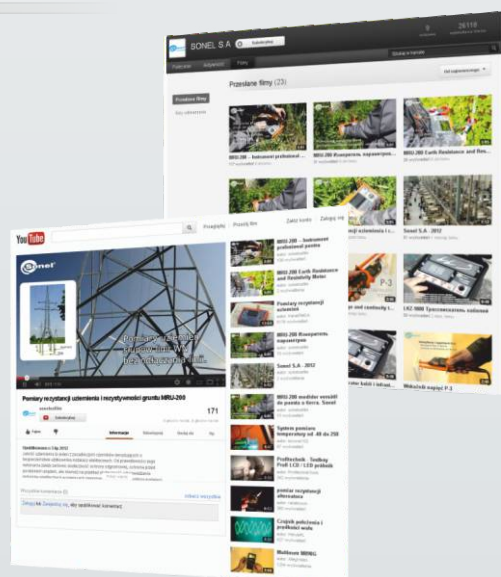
SONEL S.A.

Subskrybuj

9

26119

Przesłane filmy (23)

MRU-200 – Instrument profesional...

MRU-200 Измеритель параметров...

MRU-200 Earth Resistance and Res...

Sonel S.A. - 2012

LKZ-1000 Трассоискатель кабелей

Wskaźnik napięć P-3

YouTube

Przeglądaj

Prześlij film

Zaloguj się

Pomiary rezystancji uziemienia i rezystywności gruntu MRU-200

171

Informacje

Udostępnij

Dodaj do

MRU-200 – Instrument profesional pentru

MRU-200 Earth Resistance and Resistivity Meter

Pomiary rezystancji uziemień

MRU-200 Измеритель параметров

Sonel S.A. - 2012

MRU-200 mobilní souprava do pomiu a terénu. Sonel

System pomiaru temperatury od -40 do 250

Profitechnik - Testery Profi LCD / LCD probnik

pomiar rezystancji uziemienia

Cyfrowy polimetr i przełącznik

Multimetr MRMG

Zaloguj się, aby skomentować

Wszystkie komentarze (0)